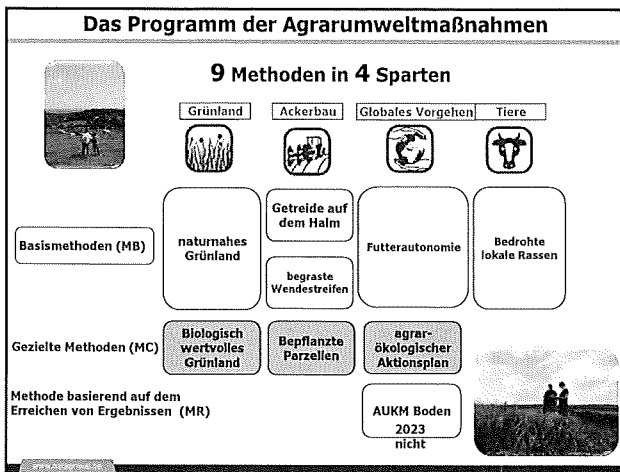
Das Programm der Agrarumweltmaßnahmen

9 Methoden in 4 Sparten

| | Grünland | Ackerbau | Globales Vorgehen | Tiere |
|---|---|---|---|---|
| Basismethoden (MB) | naturnahes Grünland | Getreide auf dem Halm; begraste Wendestreifen | Futterautonomie | Bedrohte lokale Rassen |
| Gezielte Methoden (MC) | Biologisch wertvolles Grünland | Bepflanzte Parzellen | agrar-ökologischer Aktionsplan | |
| Methode basierend auf dem Erreichen von Ergebnissen (MR) | | | AUKM Boden 2023 nicht | |

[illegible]